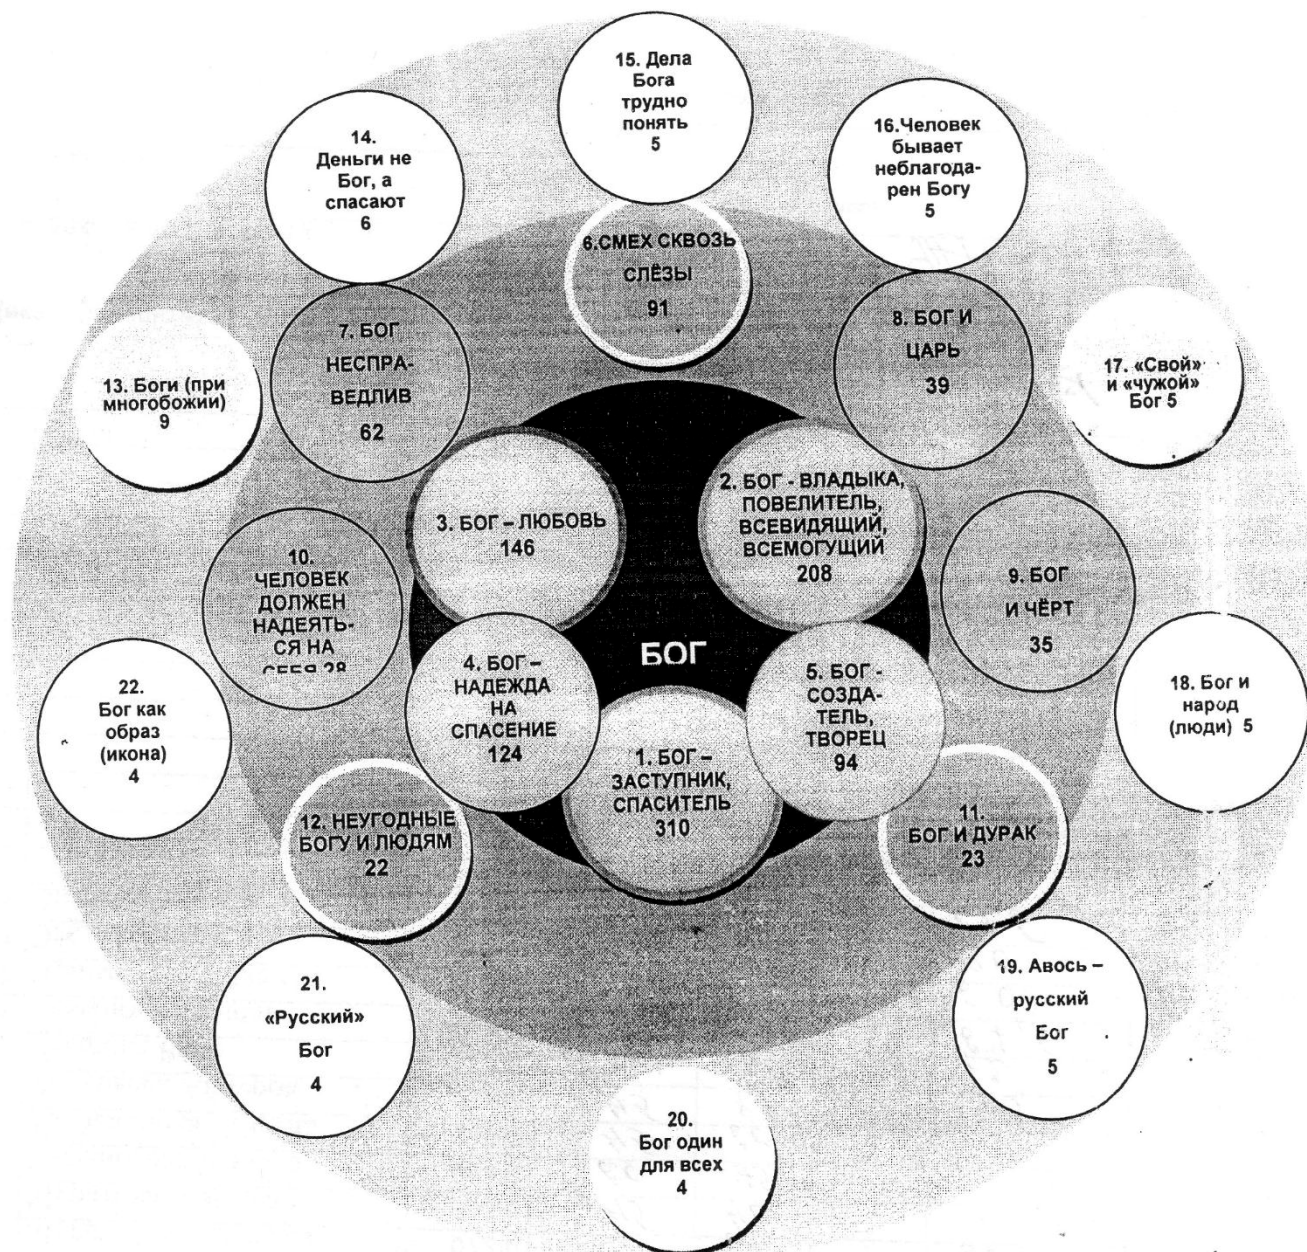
15. Дела Бога трудно понять 5

14. Деньги не Бог, а спасают 6

16.Человек бывает неблагодарен Богу 5

6.СМЕХ СКВОЗЬ СЛЁЗЫ 91

7. БОГ НЕСПРАВЕДЛИВ 62

8. БОГ И ЦАРЬ 39

13. Боги (при многобожии) 9

17. «Свой» и «чужой» Бог 5

3. БОГ – ЛЮБОВЬ 146

2. БОГ - ВЛАДЫКА, ПОВЕЛИТЕЛЬ, ВСЕВИДЯЩИЙ, ВСЕМОГУЩИЙ 208

10. ЧЕЛОВЕК ДОЛЖЕН НАДЕЯТЬСЯ НА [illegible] 28

9. БОГ И ЧЁРТ 35

БОГ

4. БОГ – НАДЕЖДА НА СПАСЕНИЕ 124

5. БОГ - СОЗДАТЕЛЬ, ТВОРЕЦ 94

22. Бог как образ (икона) 4

18. Бог и народ (люди) 5

1. БОГ – ЗАСТУПНИК, СПАСИТЕЛЬ 310

12. НЕУГОДНЫЕ БОГУ И ЛЮДЯМ 22

11. БОГ И ДУРАК 23

21. «Русский» Бог 4

19. Авось – русский Бог 5

20. Бог один для всех 4